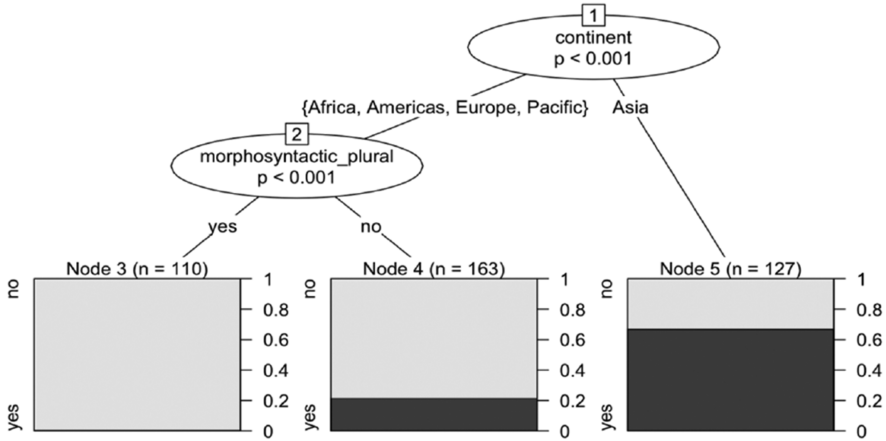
1
continent
p < 0.001

{Africa, Americas, Europe, Pacific}

Asia

2
morphosyntactic_plural
p < 0.001

yes

no

Node 3 (n = 110)

no

yes

1
0.8
0.6
0.4
0.2
0

Node 4 (n = 163)

no

yes

1
0.8
0.6
0.4
0.2
0

Node 5 (n = 127)

no

yes

1
0.8
0.6
0.4
0.2
0